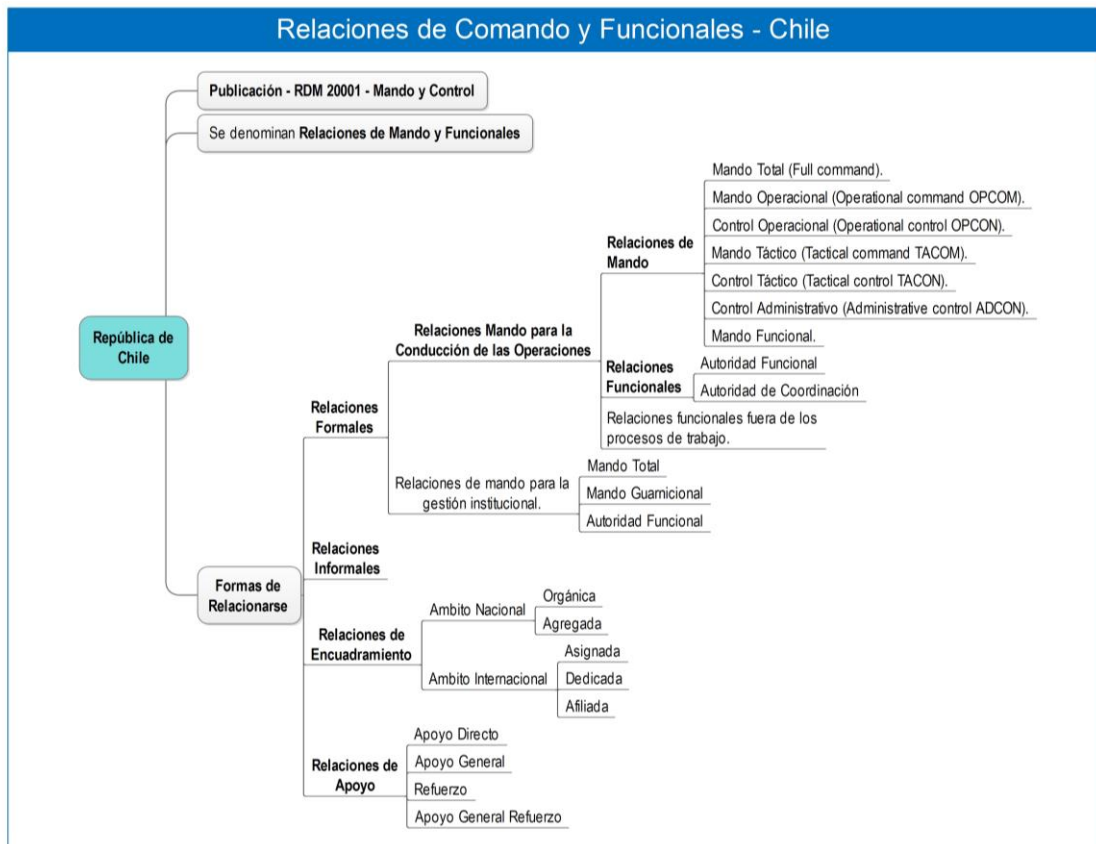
Relaciones de Comando y Funcionales - Chile

República de Chile

Publicación - RDM 20001 - Mando y Control

Se denominan Relaciones de Mando y Funcionales

Formas de Relacionarse

Relaciones Formales

Relaciones Mando para la Conducción de las Operaciones

Relaciones de Mando

Mando Total (Full command).

Mando Operacional (Operational command OPCOM).

Control Operacional (Operational control OPCON).

Mando Táctico (Tactical command TACOM).

Control Táctico (Tactical control TACON).

Control Administrativo (Administrative control ADCON).

Mando Funcional.

Relaciones Funcionales

Autoridad Funcional

Autoridad de Coordinación

Relaciones funcionales fuera de los procesos de trabajo.

Relaciones de mando para la gestión institucional.

Mando Total

Mando Guarnicional

Autoridad Funcional

Relaciones Informales

Relaciones de Encuadramiento

Ambito Nacional

Orgánica

Agregada

Ambito Internacional

Asignada

Dedicada

Afiliada

Relaciones de Apoyo

Apoyo Directo

Apoyo General

Refuerzo

Apoyo General Refuerzo